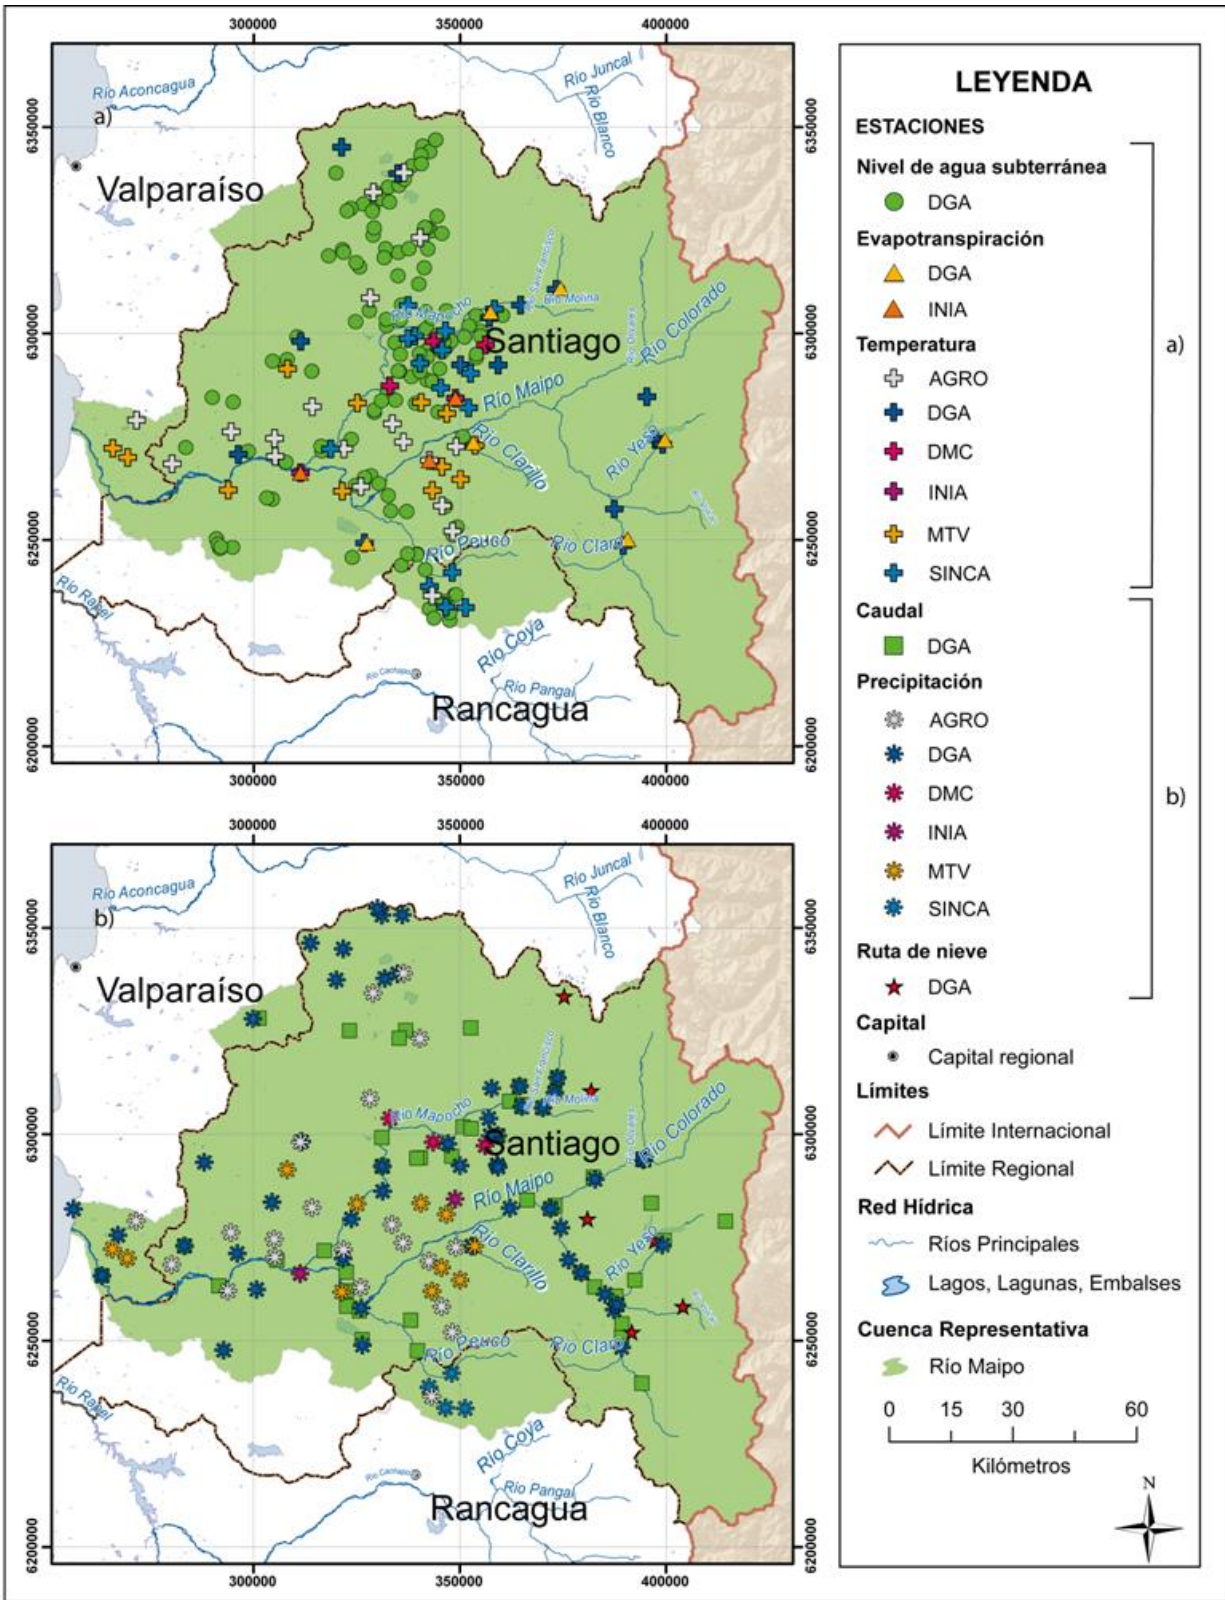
300000 350000 400000

6350000 6300000 6250000 6200000

a)

Río Aconcagua

Río Juncal

Río Blanco

Valparaíso

Río San Francisco

Río Molina

Río Mapocho

Santiago

Río Olivares

Río Colorado

Río Maipo

Río Clarillo

Río Yeso

Río Volcán

Río Peuco

Río Claro

Río Rapel

Río Coya

Río Cachapoal

Río Pangal

Rancagua

300000 350000 400000

6350000 6300000 6250000 6200000

b)

Río Aconcagua

Río Juncal

Río Blanco

Valparaíso

Río San Francisco

Río Molina

Río Mapocho

Santiago

Río Olivares

Río Colorado

Río Maipo

Río Clarillo

Río Yeso

Río Volcán

Río Peuco

Río Claro

Río Rapel

Río Coya

Río Cachapoal

Río Pangal

Rancagua

300000 350000 400000

LEYENDA

ESTACIONES

Nivel de agua subterránea

DGA

Evapotranspiración

DGA

INIA

Temperatura

AGRO

DGA

DMC

INIA

MTV

SINCA

a)

Caudal

DGA

Precipitación

AGRO

DGA

DMC

INIA

MTV

SINCA

Ruta de nieve

DGA

b)

Capital

Capital regional

Límites

Límite Internacional

Límite Regional

Red Hídrica

Ríos Principales

Lagos, Lagunas, Embalses

Cuenca Representativa

Río Maipo

0 15 30 60

Kilómetros

N